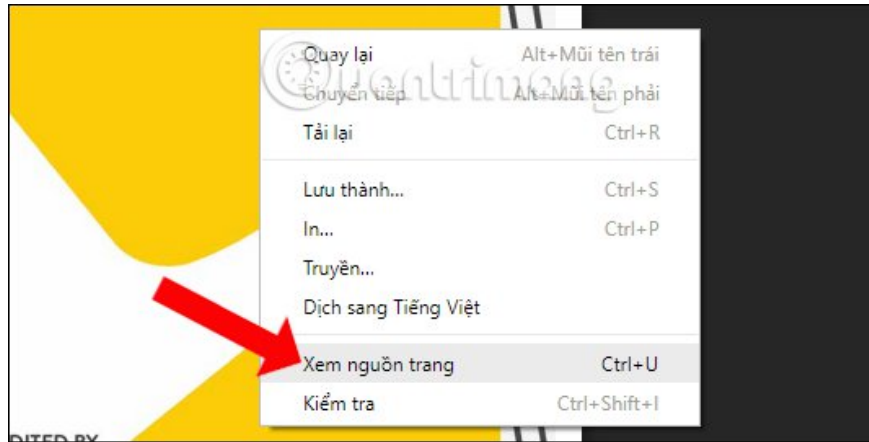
Quay lại Alt+Mũi tên trái
Chuyển tiếp Alt+Mũi tên phải
Tải lại Ctrl+R

Lưu thành... Ctrl+S
In... Ctrl+P
Truyền...
Dịch sang Tiếng Việt

Xem nguồn trang Ctrl+U
Kiểm tra Ctrl+Shift+I

Quantrimang

DITED BY